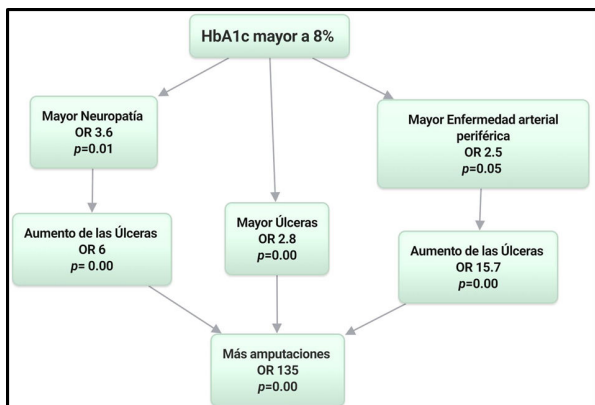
HbA1c mayor a 8%

Mayor Neuropatía
OR 3.6
$p$=0.01

Mayor Enfermedad arterial periférica
OR 2.5
$p$=0.05

Aumento de las Úlceras
OR 6
$p$= 0.00

Mayor Úlceras
OR 2.8
$p$=0.00

Aumento de las Úlceras
OR 15.7
$p$=0.00

Más amputaciones
OR 135
$p$=0.00